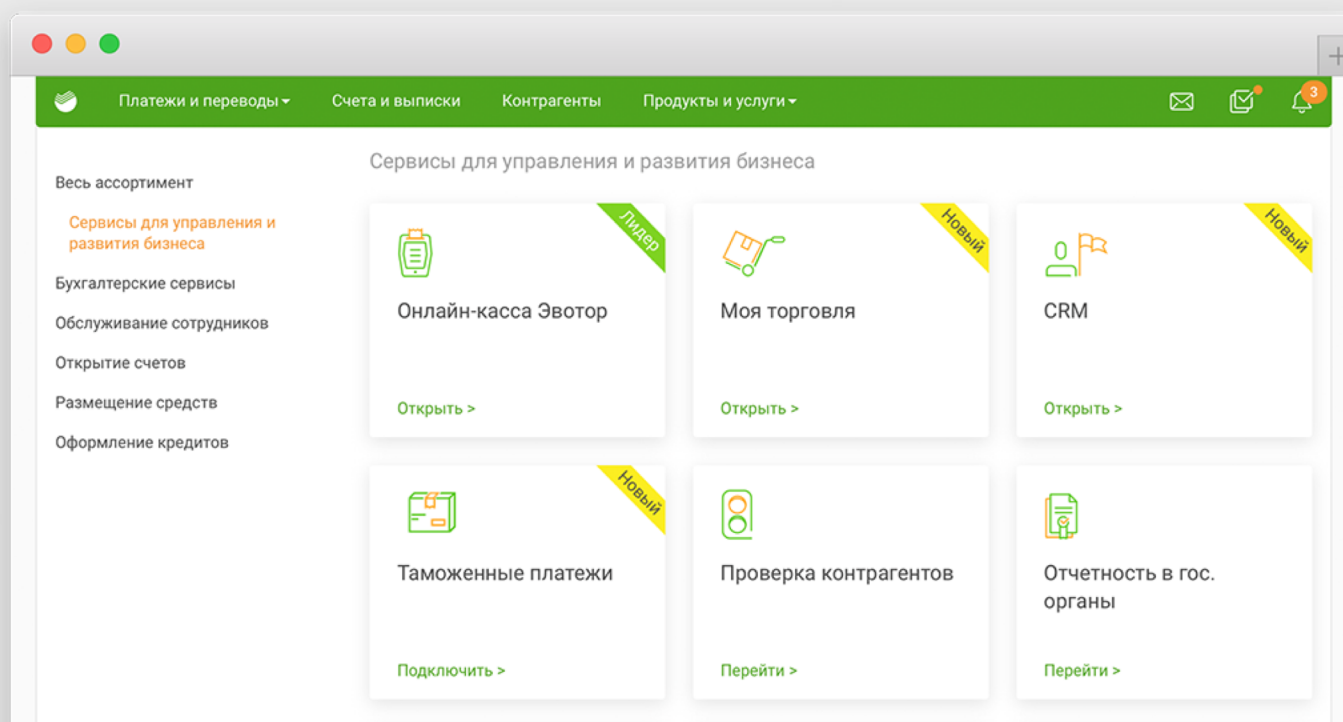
Платежи и переводы Счета и выписки Контрагенты Продукты и услуги

3

Весь ассортимент

Сервисы для управления и развития бизнеса

Бухгалтерские сервисы

Обслуживание сотрудников

Открытие счетов

Размещение средств

Оформление кредитов

Сервисы для управления и развития бизнеса

Лидер

Онлайн-касса Эвотор

Открыть >

Новый

Моя торговля

Открыть >

Новый

CRM

Открыть >

Новый

Таможенные платежи

Подключить >

Проверка контрагентов

Перейти >

Отчетность в гос. органы

Перейти >

+